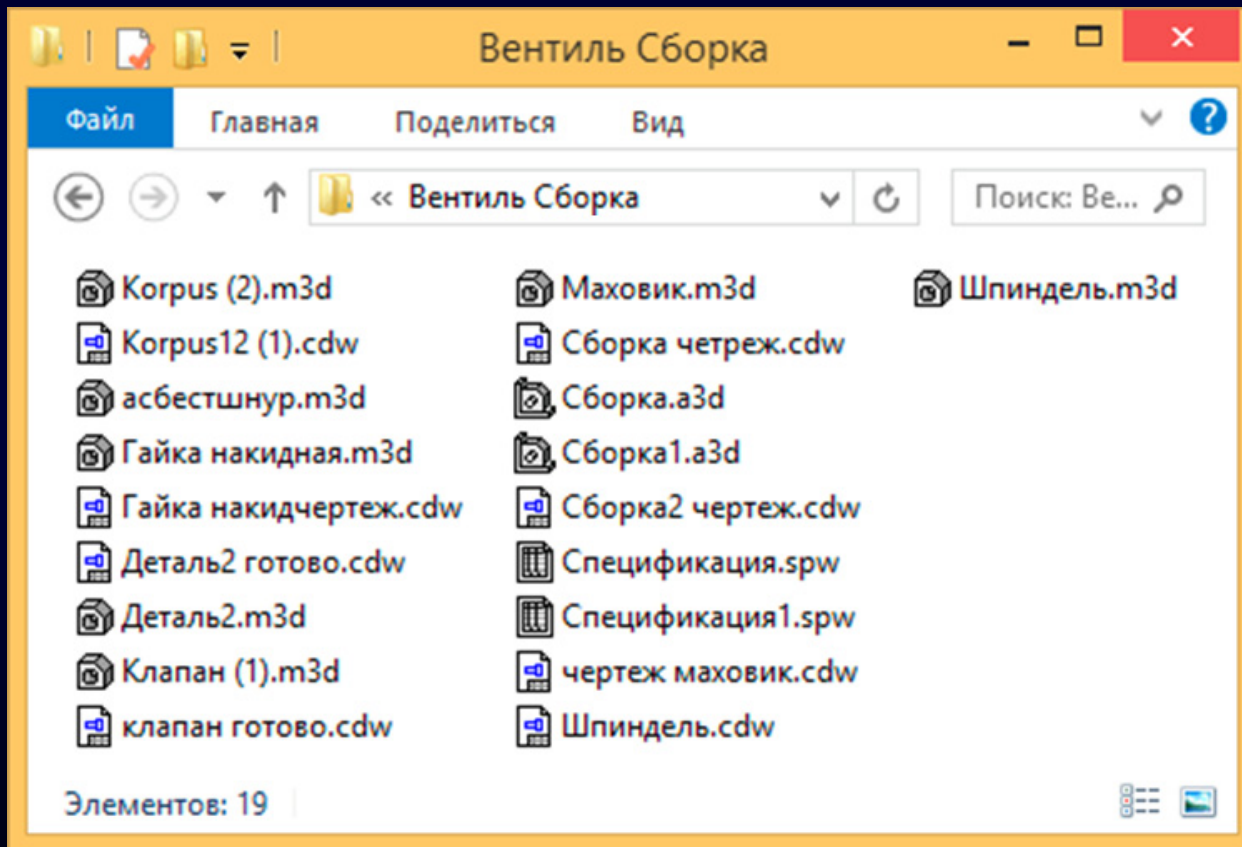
Вентиль Сборка

Файл
Главная
Поделиться
Вид

« Вентиль Сборка
Поиск: Ве...

Korpus (2).m3d
Korpus12 (1).cdw
асбестшнур.m3d
Гайка накидная.m3d
Гайка накидчертеж.cdw
Деталь2 готово.cdw
Деталь2.m3d
Клапан (1).m3d
клапан готово.cdw

Маховик.m3d
Сборка четреж.cdw
Сборка.a3d
Сборка1.a3d
Сборка2 чертеж.cdw
Спецификация.spw
Спецификация1.spw
чертеж маховик.cdw
Шпиндель.cdw

Шпиндель.m3d

Элементов: 19